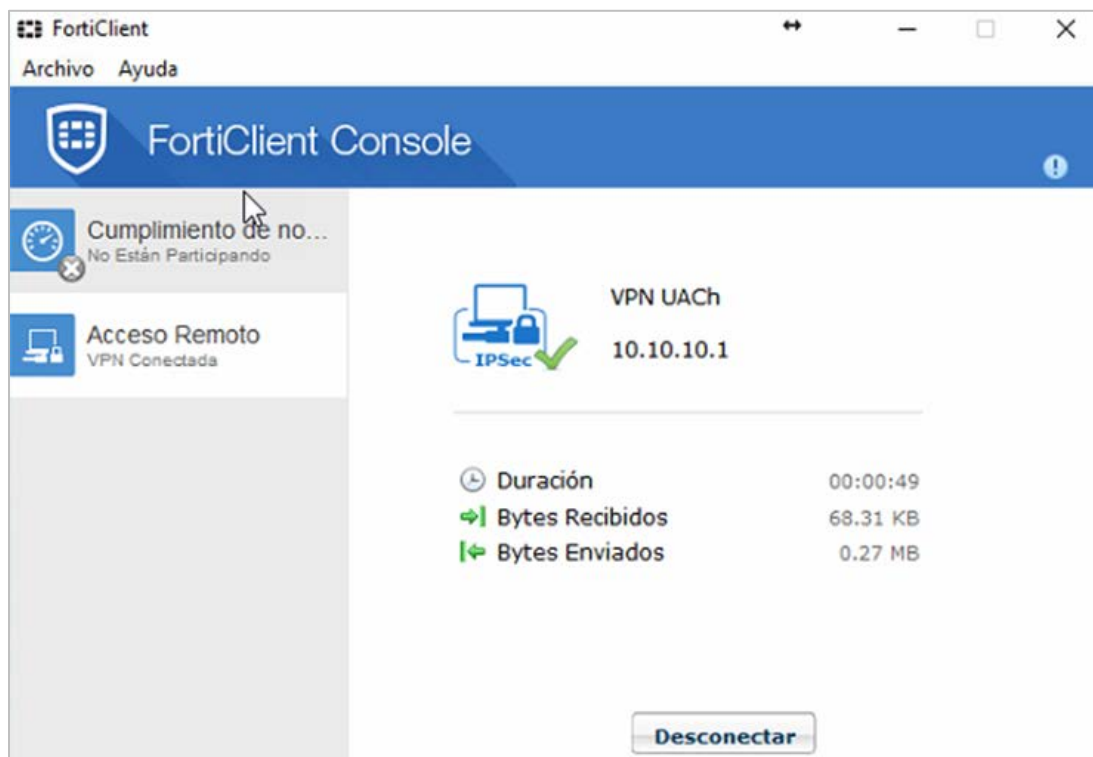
FortiClient
Archivo Ayuda

FortiClient Console

Cumplimiento de no...
No Están Participando

Acceso Remoto
VPN Conectada

IPSec

VPN UACh
10.10.10.1

Duración 00:00:49
Bytes Recibidos 68.31 KB
Bytes Enviados 0.27 MB

Desconectar